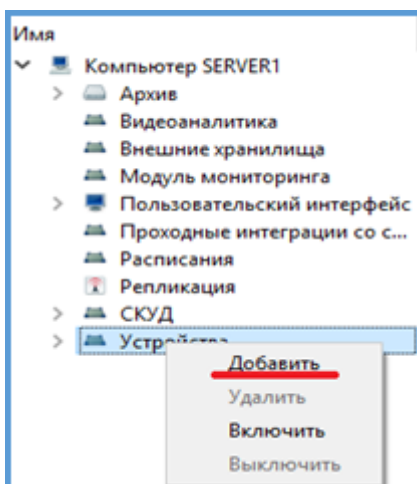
Имя

Компьютер SERVER1

Архив

Видеоаналитика

Внешние хранилища

Модуль мониторинга

Пользовательский интерфейс

Проходные интеграции со с...

Расписания

Репликация

СКУД

Устройства

Добавить

Удалить

Включить

Выключить